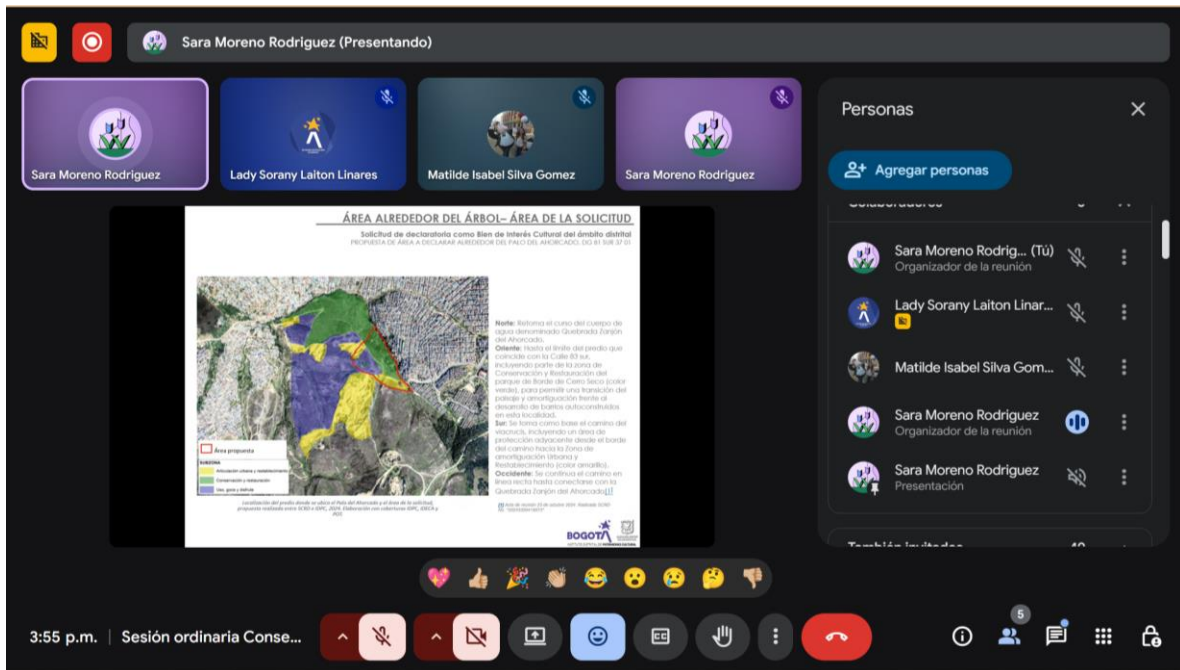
Sara Moreno Rodriguez (Presentando)

Sara Moreno Rodriguez

Lady Sorany Laiton Linares

Matilde Isabel Silva Gomez

Sara Moreno Rodriguez

Personas

Agregar personas

Sara Moreno Rodrig... (Tú)
Organizador de la reunión

Lady Sorany Laiton Linar...

Matilde Isabel Silva Gom...

Sara Moreno Rodriguez
Organizador de la reunión

Sara Moreno Rodriguez
Presentación

ÁREA ALREDEDOR DEL ÁRBOL– ÁREA DE LA SOLICITUD

Solicitud de declaratoria como Bien de Interés Cultural del ámbito distrital
PROPUESTA DE ÁREA A DECLARAR ALREDEDOR DEL PALO DEL AHORCADO, DG 81 SUR 37 01

Norte: Retoma el curso del cuerpo de agua denominado Quebrada Zanjón del Ahorcado.
Oriente: Hasta el límite del predio que coincide con la Calle 83 sur, incluyendo parte de la zona de Conservación y Restauración del parque de Borde de Cerro Seco (color verde), para permitir una transición del paisaje y amortiguación frente al desarrollo de barrios autoconstruidos en esta localidad.
Sur: Se toma como base el camino del viacrucis, incluyendo un área de protección adyacente desde el borde del camino hacia la Zona de amortiguación Urbana y Restablecimiento (color amarillo).
Occidente: Se continúa el camino en línea recta hasta conectarse con la Quebrada Zanjón del Ahorcado[1]

Área propuesta
Articulación urbana y restablecimiento
Conservación y restauración
Uso, goce y disfrute

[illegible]

BOGOTÁ

3:55 p.m. | Sesión ordinaria Conse...

5